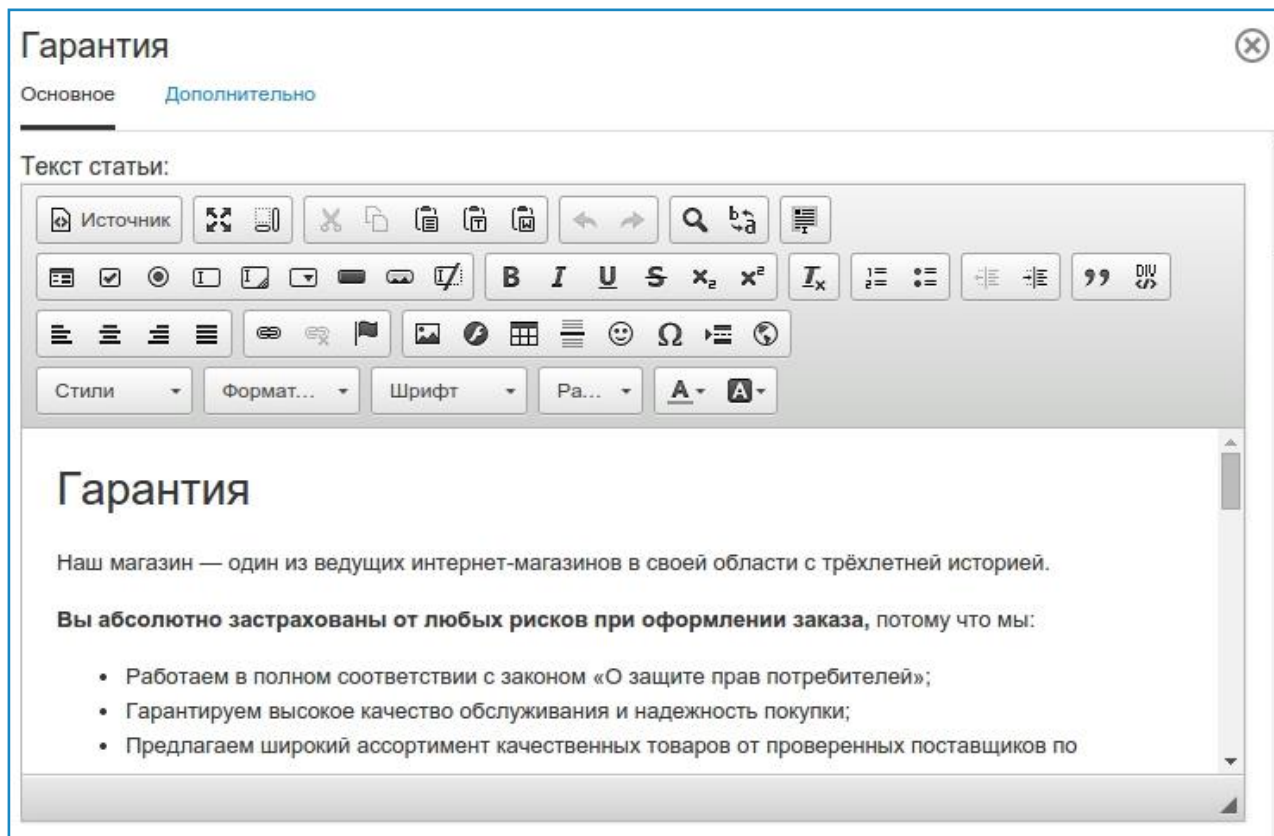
Гарантия

Основное Дополнительно

Текст статьи:

Источник

$x_2$ $x^2$

DIV

Стили Формат... Шрифт Ра... A

# Гарантия

Наш магазин — один из ведущих интернет-магазинов в своей области с трёхлетней историей.

**Вы абсолютно застрахованы от любых рисков при оформлении заказа,** потому что мы:

- Работаем в полном соответствии с законом «О защите прав потребителей»;
- Гарантируем высокое качество обслуживания и надежность покупки;
- Предлагаем широкий ассортимент качественных товаров от проверенных поставщиков по